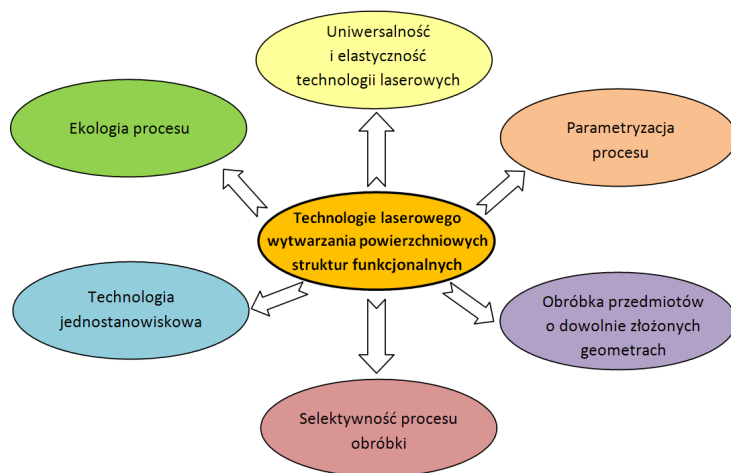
Uniwersalność i elastyczność technologii laserowych

Ekologia procesu

Parametryzacja procesu

Technologie laserowego wytwarzania powierzchniowych struktur funkcjonalnych

Technologia jednostanowiskowa

Obróbka przedmiotów o dowolnie złożonych geometrach

Selektywność procesu obróbki